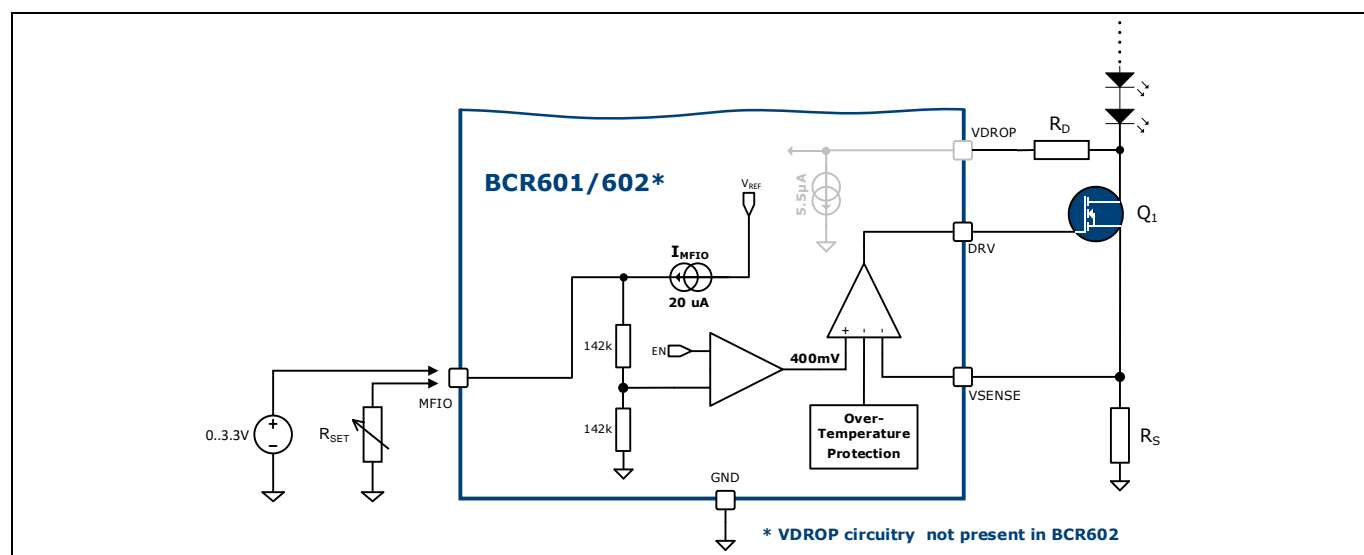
BCR601/602*

VDROP

$R_D$

$V_{REF}$

5.5µA

$Q_1$

DRV

$I_{MFIO}$

20 uA

142k

EN

400mV

+

-

-

MFIO

VSENSE

0..3.3V

+

-

$R_{SET}$

142k

Over-Temperature Protection

$R_S$

GND

* VDROP circuitry not present in BCR602